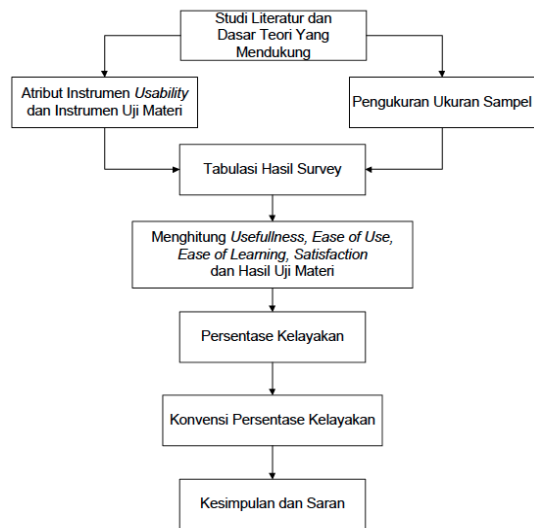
Studi Literatur dan Dasar Teori Yang Mendukung

Atribut Instrumen Usability dan Instrumen Uji Materi

Pengukuran Ukuran Sampel

Tabulasi Hasil Survey

Menghitung Usefullness, Ease of Use, Ease of Learning, Satisfaction dan Hasil Uji Materi

Persentase Kelayakan

Konvensi Persentase Kelayakan

Kesimpulan dan Saran